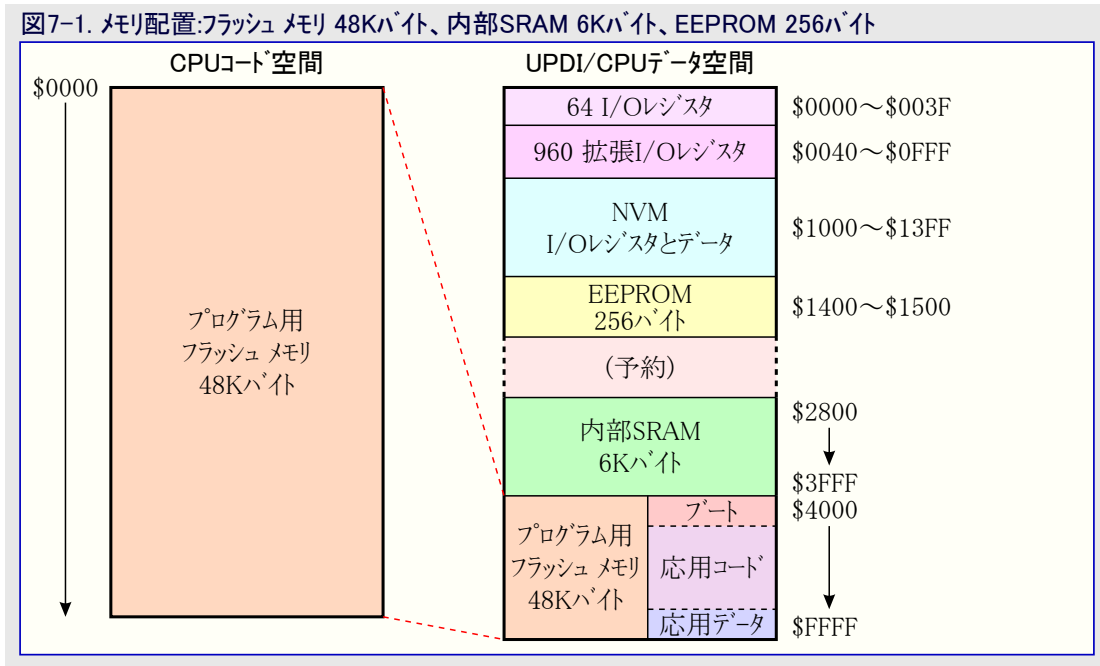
図7-1. メモリ配置:フラッシュ メモリ 48Kバイト、内部SRAM 6Kバイト、EEPROM 256バイト

CPUコード空間

UPDI/CPUデータ空間

\$0000

プログラム用
フラッシュ メモリ
48Kバイト

64 I/Oレジスタ
\$0000～\$003F

960 拡張I/Oレジスタ
\$0040～\$0FFF

NVM
I/Oレジスタとデータ
\$1000～\$13FF

EEPROM
256バイト
\$1400～\$1500

(予約)

内部SRAM
6Kバイト
\$2800
\$3FFF

プログラム用
フラッシュ メモリ
48Kバイト

ブート
応用コード
応用データ

\$4000
\$FFFF